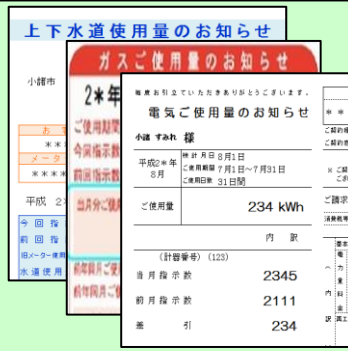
上下水道使用量のお知らせ

小諸市

お

メーター

＊＊＊

平成　2

今回指

前回指

水道使用

ガスご使用量のお知らせ

2＊年

ご使用期間

今回指示数

前回指示数

当月分ご使用

前年同月ご使用

前年同月ご使用

電気ご使用量のお知らせ

毎度お引立ていただきありがとうございます。

小諸　すみれ　様

平成2＊年8月

検針月日　8月1日

ご使用期間　7月1日～7月31日

ご使用日数　31日間

ご使用量　234 kWh

内　訳

（計器番号）(123)

当月指示数　2345

前月指示数　2111

差　引　234

＊ ＊

ご契約

ご契約

※ ご契

ご請求